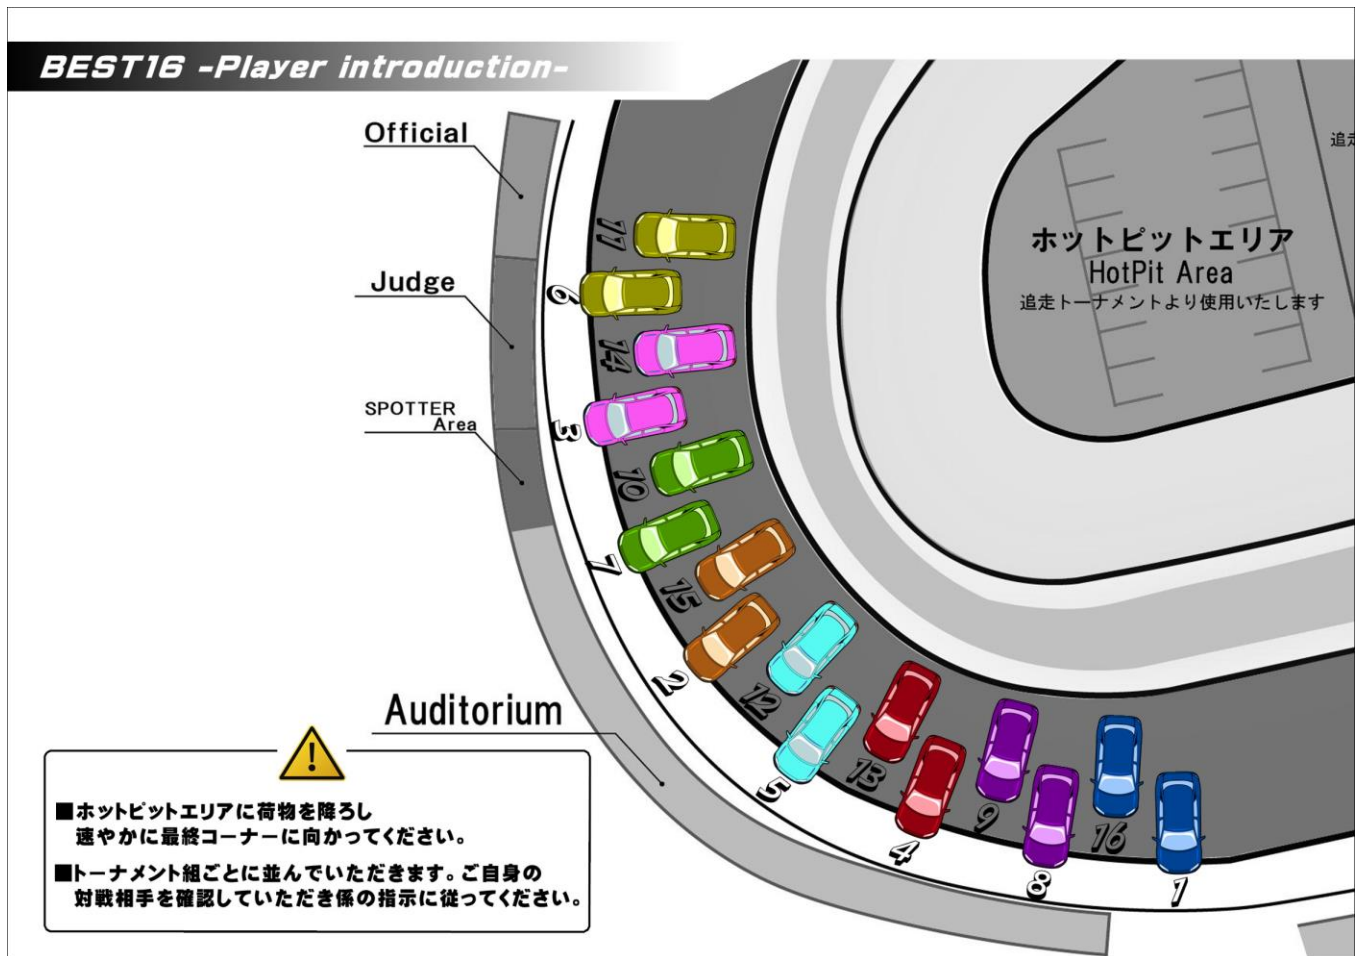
BEST16 -Player introduction-

Official

Judge

SPOTTER Area

Auditorium

ホットピットエリア
HotPit Area
追走トーナメントより使用いたします

追走

11 6 14 3 10 7 15 2 12 5 13 4 9 8 16 1

■ホットピットエリアに荷物を降ろし速やかに最終コーナーに向かってください。

■トーナメント組ごとに並んでいただきます。ご自身の対戦相手を確認していただき係の指示に従ってください。